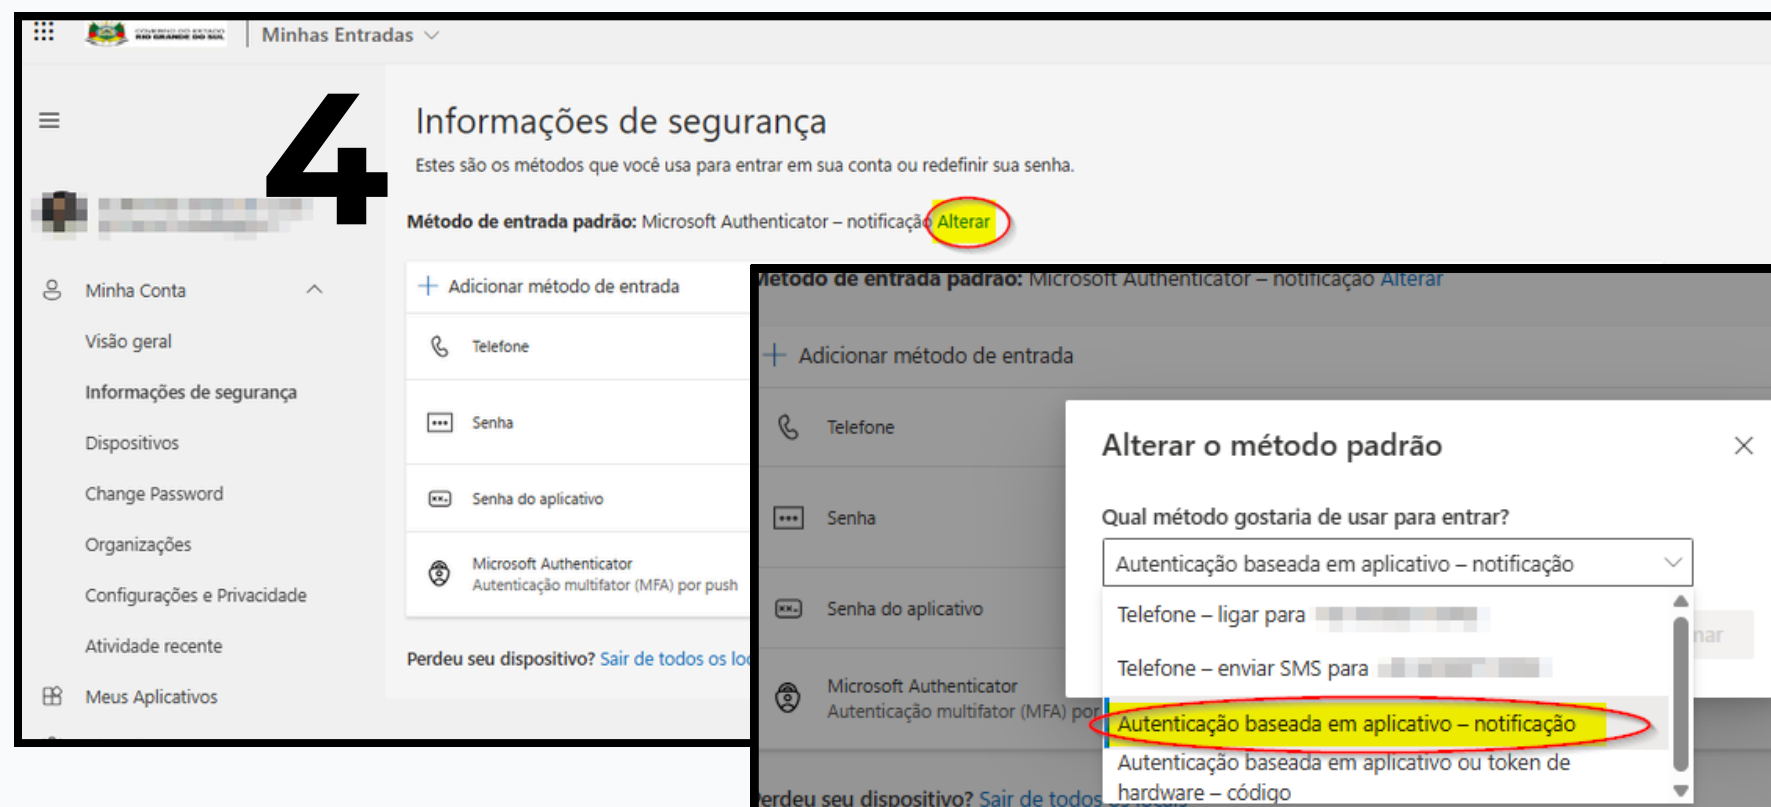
Minhas Entradas

4

Informações de segurança

Estes são os métodos que você usa para entrar em sua conta ou redefinir sua senha.

Método de entrada padrão: Microsoft Authenticator – notificação Alterar

Minha Conta
Visão geral
Informações de segurança
Dispositivos
Change Password
Organizações
Configurações e Privacidade
Atividade recente
Meus Aplicativos

+ Adicionar método de entrada
Telefone
Senha
Senha do aplicativo
Microsoft Authenticator
Autenticação multifator (MFA) por push

Perdeu seu dispositivo? Sair de todos os lo

Método de entrada padrão: Microsoft Authenticator – notificação Alterar

+ Adicionar método de entrada
Telefone
Senha
Senha do aplicativo
Microsoft Authenticator
Autenticação multifator (MFA) por

Perdeu seu dispositivo? Sair de todos os locais

Alterar o método padrão

Qual método gostaria de usar para entrar?

Autenticação baseada em aplicativo – notificação

Telefone – ligar para
Telefone – enviar SMS para
Autenticação baseada em aplicativo – notificação
Autenticação baseada em aplicativo ou token de hardware – código

nar